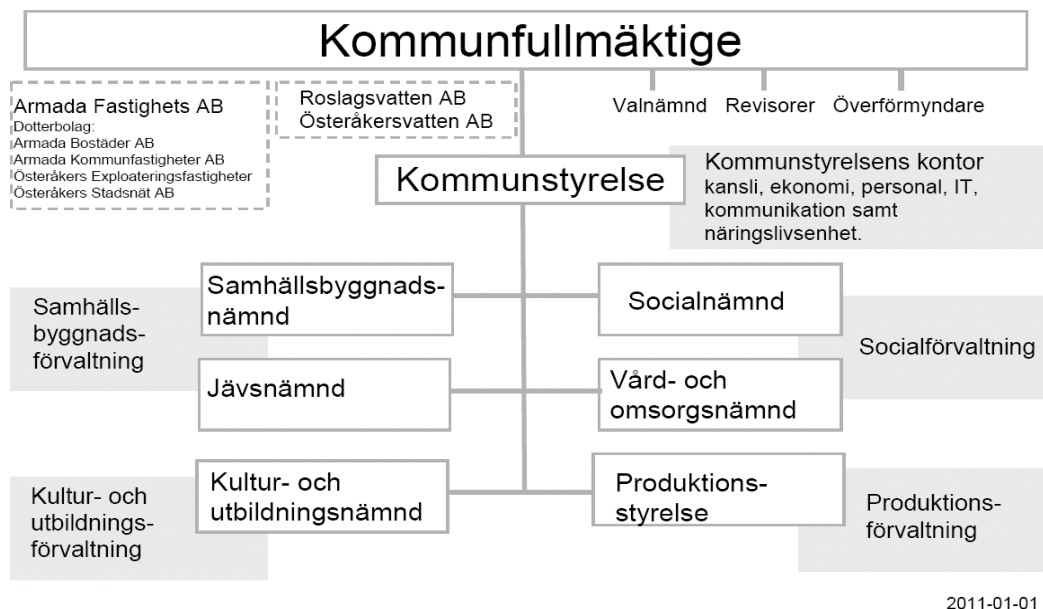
Kommunfullmäktige

Armada Fastighets AB
Dotterbolag:
Armada Bostäder AB
Armada Kommunfastigheter AB
Österåkers Exploateringsfastigheter
Österåkers Stadsnät AB

Roslagsvatten AB
Österåkersvatten AB

Valnämnd Revisorer Överförmyndare

Kommunstyrelse

Kommunstyrelsens kontor
kansli, ekonomi, personal, IT, kommunikation samt näringslivsenhet.

Samhällsbyggnadsförvaltning

Samhällsbyggnadsnämnd

Socialnämnd

Socialförvaltning

Jävsnämnd

Vård- och omsorgsnämnd

Kultur- och utbildningsförvaltning

Kultur- och utbildningsnämnd

Produktionsstyrelse

Produktionsförvaltning

2011-01-01